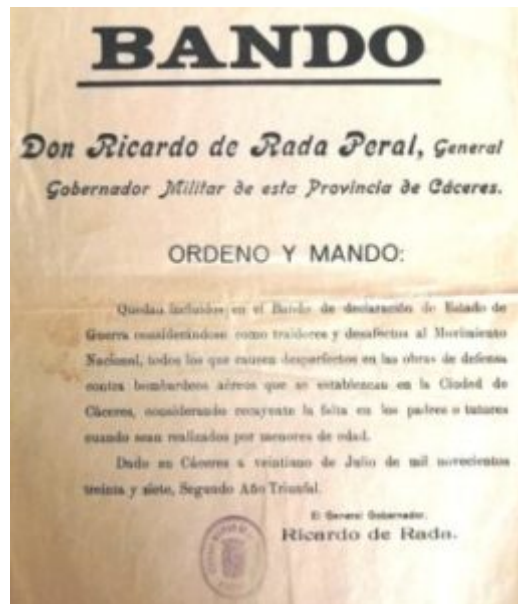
BANDO

Don Ricardo de Rada Peral, General Gobernador Militar de esta Provincia de Cáceres.

ORDENO Y MANDO:

Quedan incluidos en el Bando de declaración de Estado de Guerra considerándose como traidores y desafectos al Movimiento Nacional, todos los que causen desperfectos en las obras de defensa contra bombardeos aéreos que se establezcan en la Ciudad de Cáceres, considerando recayente la falta en los padres o tutores cuando sean realizados por menores de edad.

Dado en Cáceres a veintiuno de Julio de mil novecientos treinta y siete, Segundo Año Triunfal.

El General Gobernador,
Ricardo de Rada.